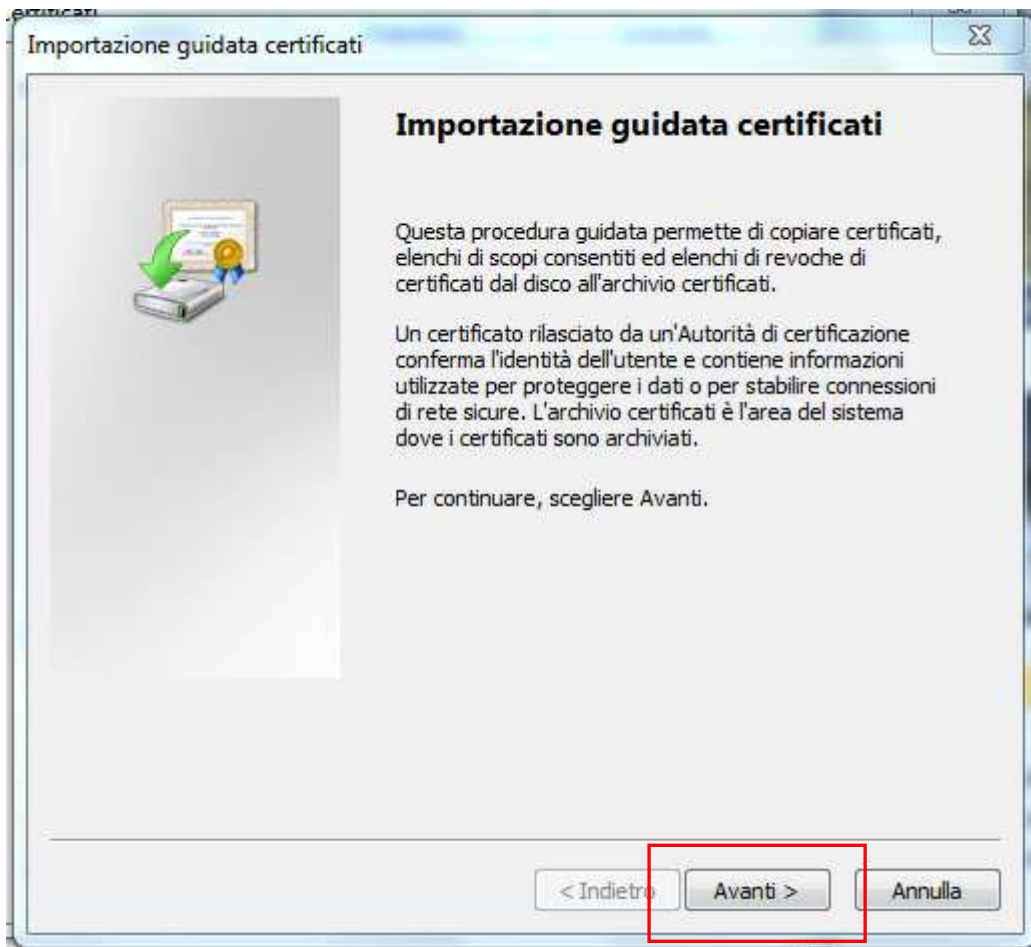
Importazione guidata certificati

Importazione guidata certificati

Questa procedura guidata permette di copiare certificati, elenchi di scopi consentiti ed elenchi di revoche di certificati dal disco all'archivio certificati.

Un certificato rilasciato da un'Autorità di certificazione conferma l'identità dell'utente e contiene informazioni utilizzate per proteggere i dati o per stabilire connessioni di rete sicure. L'archivio certificati è l'area del sistema dove i certificati sono archiviati.

Per continuare, scegliere Avanti.

< Indietro | Avanti > | Annulla